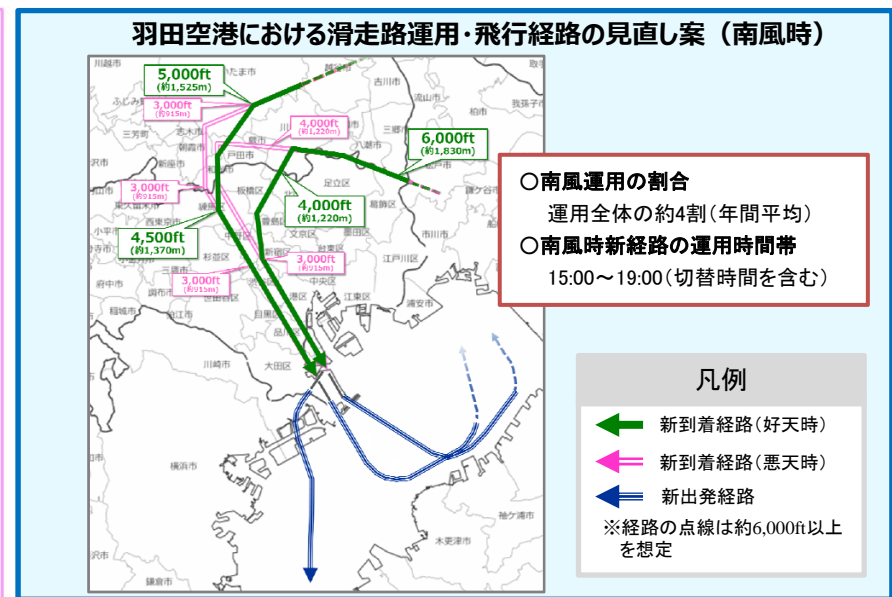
羽田空港における滑走路運用・飛行経路の見直し案（南風時）

5,000ft
(約1,525m)

3,000ft
(約915m)

4,000ft
(約1,220m)

6,000ft
(約1,830m)

3,000ft
(約915m)

4,000ft
(約1,220m)

4,500ft
(約1,370m)

3,000ft
(約915m)

3,000ft
(約915m)

川越市
さいたま市
吉川市
ふじみ野市
流山市
三芳町
志木市
朝霞市
戸田市
草加市
八潮市
足立区
葛飾区
東久留米市
西東京市
練馬区
板橋区
北区
荒川区
市川市
小平市
中野区
杉並区
新宿区
墨田区
江戸川区
府中市
三鷹市
世田谷区
中央区
江東区
浦安市
稲城市
狛江市
目黒区
品川区
大田区
川崎市
横浜市
袖ケ浦市
木更津市
鎌倉市

○南風運用の割合
運用全体の約4割（年間平均）
○南風時新経路の運用時間帯
15:00～19:00（切替時間を含む）

凡例
新到着経路（好天時）
新到着経路（悪天時）
新出発経路
※経路の点線は約6,000ft以上を想定